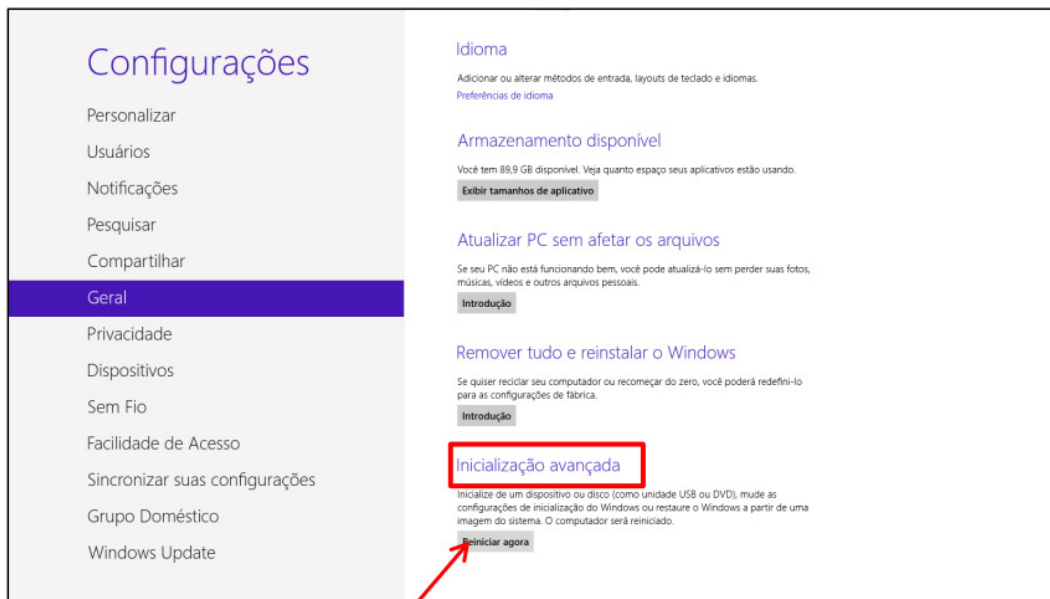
Configurações

Personalizar

Usuários

Notificações

Pesquisar

Compartilhar

Geral

Privacidade

Dispositivos

Sem Fio

Facilidade de Acesso

Sincronizar suas configurações

Grupo Doméstico

Windows Update

Idioma

Adicionar ou alterar métodos de entrada, layouts de teclado e idiomas.

Preferências de idioma

Armazenamento disponível

Você tem 89,9 GB disponível. Veja quanto espaço seus aplicativos estão usando.

Exibir tamanhos de aplicativo

Atualizar PC sem afetar os arquivos

Se seu PC não está funcionando bem, você pode atualizá-lo sem perder suas fotos, músicas, vídeos e outros arquivos pessoais.

Introdução

Remover tudo e reinstalar o Windows

Se quiser reciclar seu computador ou recomeçar do zero, você poderá redefini-lo para as configurações de fábrica.

Introdução

Inicialização avançada

Inicialize de um dispositivo ou disco (como unidade USB ou DVD), mude as configurações de inicialização do Windows ou restaure o Windows a partir de uma imagem do sistema. O computador será reiniciado.

Reiniciar agora